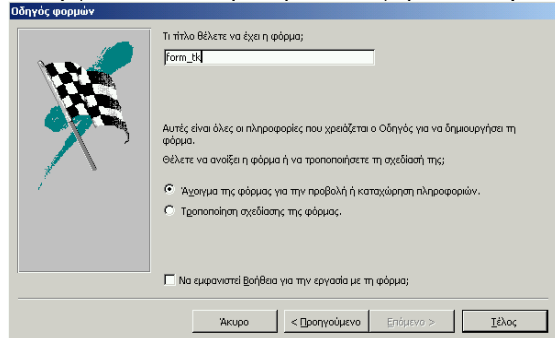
Οδηγός φορμών

Τι τίτλο θέλετε να έχει η φόρμα;

form_tk

Αυτές είναι όλες οι πληροφορίες που χρειάζεται ο Οδηγός για να δημιουργήσει τη φόρμα.

Θέλετε να ανοίξει η φόρμα ή να τροποποιήσετε τη σχεδίασή της;

Άνοιγμα της φόρμας για την προβολή ή καταχώρηση πληροφοριών.

Τροποποίηση σχεδίασης της φόρμας.

Να εμφανιστεί Βοήθεια για την εργασία με τη φόρμα;

Άκυρο | < Προηγούμενο | Επόμενο > | Τέλος